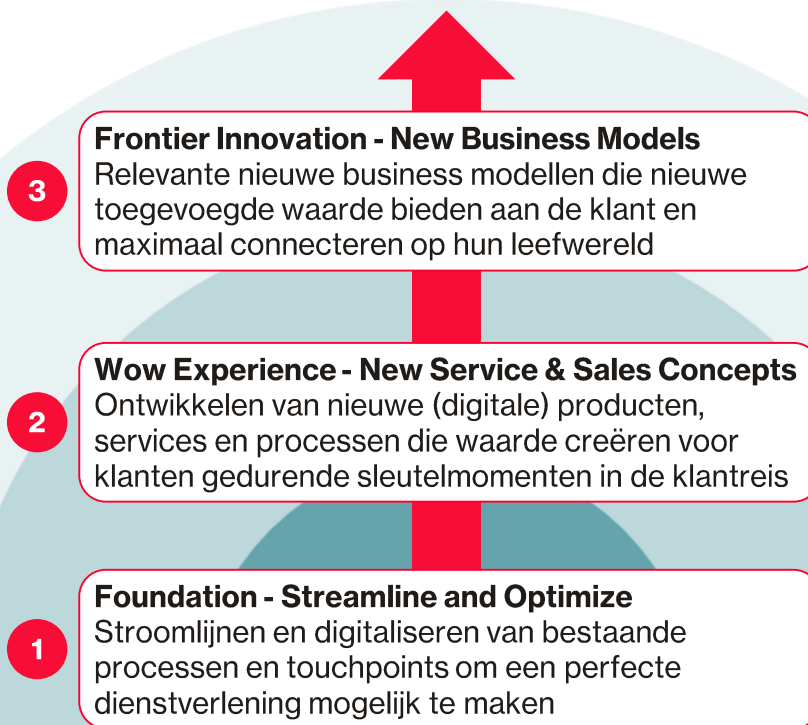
3

Frontier Innovation - New Business Models
Relevante nieuwe business modellen die nieuwe toegevoegde waarde bieden aan de klant en maximaal connecteren op hun leefwereld

2

Wow Experience - New Service & Sales Concepts
Ontwikkelen van nieuwe (digitale) producten, services en processen die waarde creëren voor klanten gedurende sleutelmomenten in de klantreis

1

Foundation - Streamline and Optimize
Stroomlijnen en digitaliseren van bestaande processen en touchpoints om een perfecte dienstverlening mogelijk te maken